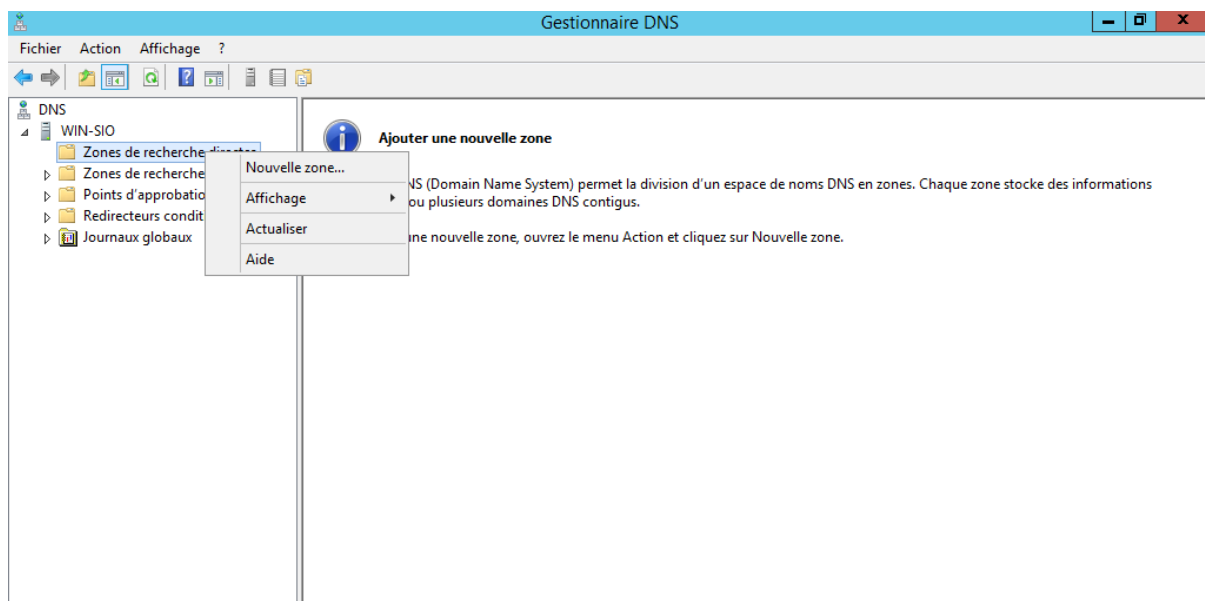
Gestionnaire DNS

Fichier Action Affichage ?

DNS
WIN-SIO
Zones de recherche directes
Zones de recherche
Points d'approbatio
Redirecteurs condit
Journaux globaux

Nouvelle zone...
Affichage
Actualiser
Aide

Ajouter une nouvelle zone

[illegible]NS (Domain Name System) permet la division d'un espace de noms DNS en zones. Chaque zone stocke des informations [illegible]ou plusieurs domaines DNS contigus.

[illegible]une nouvelle zone, ouvrez le menu Action et cliquez sur Nouvelle zone.